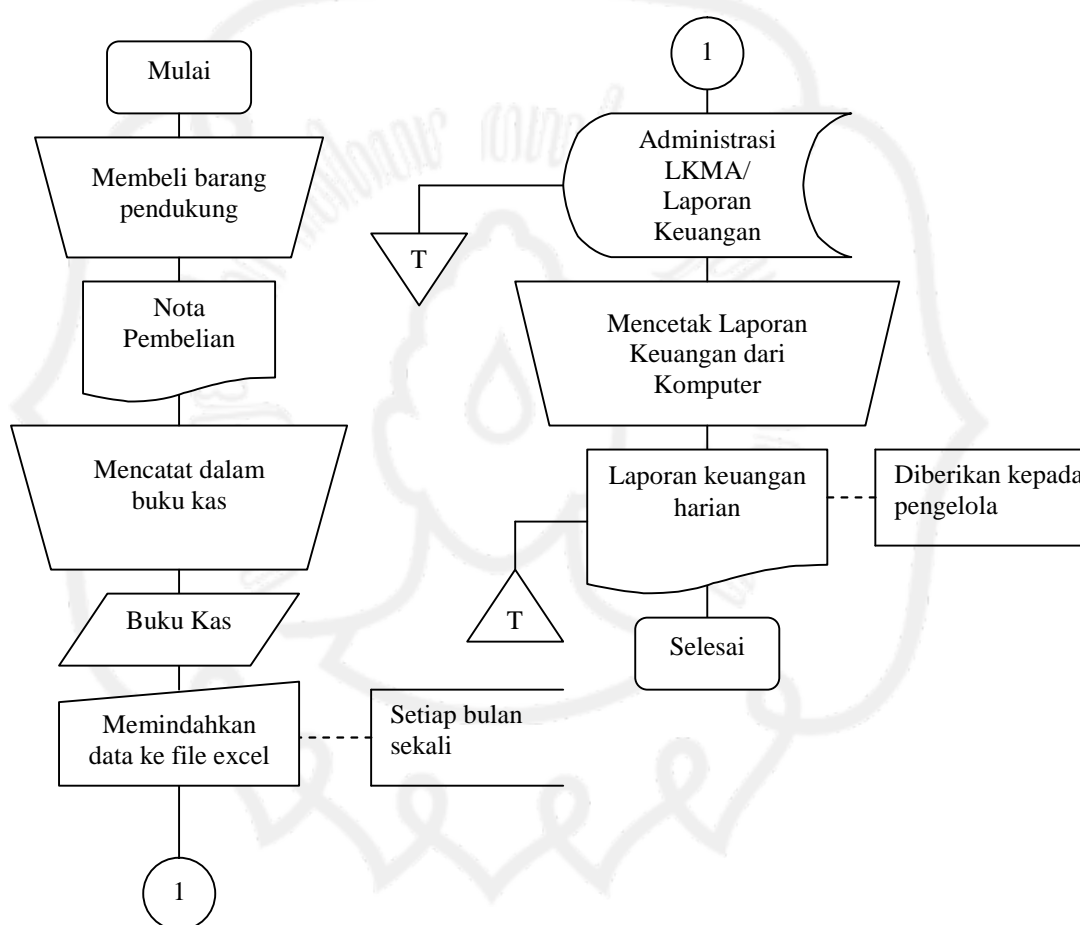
Mulai

Membeli barang pendukung

Nota Pembelian

Mencatat dalam buku kas

Buku Kas

Memindahkan data ke file excel

Setiap bulan sekali

1

1

Administrasi LKMA/ Laporan Keuangan

T

Mencetak Laporan Keuangan dari Komputer

Laporan keuangan harian

Diberikan kepada pengelola

T

Selesai